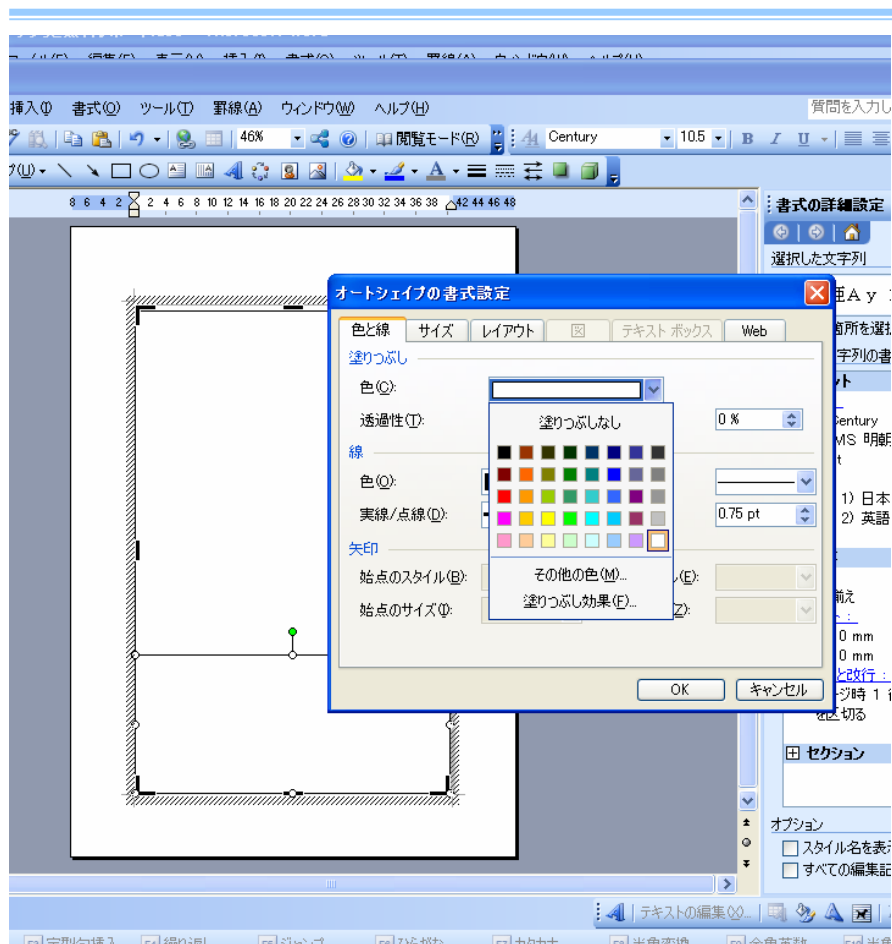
挿入(I) 書式(O) ツール(T) 罫線(A) ウィンドウ(W) ヘルプ(H)
質問を入力し
46%
閲覧モード(R)
Century
10.5
B I U
8 6 4 2 2 4 6 8 10 12 14 16 18 20 22 24 26 28 30 32 34 36 38 42 44 46 48
書式の詳細設定
選択した文字列
オートシェイプの書式設定
色と線 サイズ レイアウト 図 テキスト ボックス Web
塗りつぶし
色(C):
透過性(T):
塗りつぶしなし
0 %
線
色(O):
実線/点線(D):
0.75 pt
矢印
始点のスタイル(B):
始点のサイズ(I):
その他の色(M)...
塗りつぶし効果(F)...
(E):
(Z):
OK
キャンセル
Century
MS 明朝
1) 日本
2) 英語
0 mm
0 mm
と改行
ージ時 1
を区切る
セクション
オプション
スタイル名を表示
すべての編集記
テキストの編集(X)...